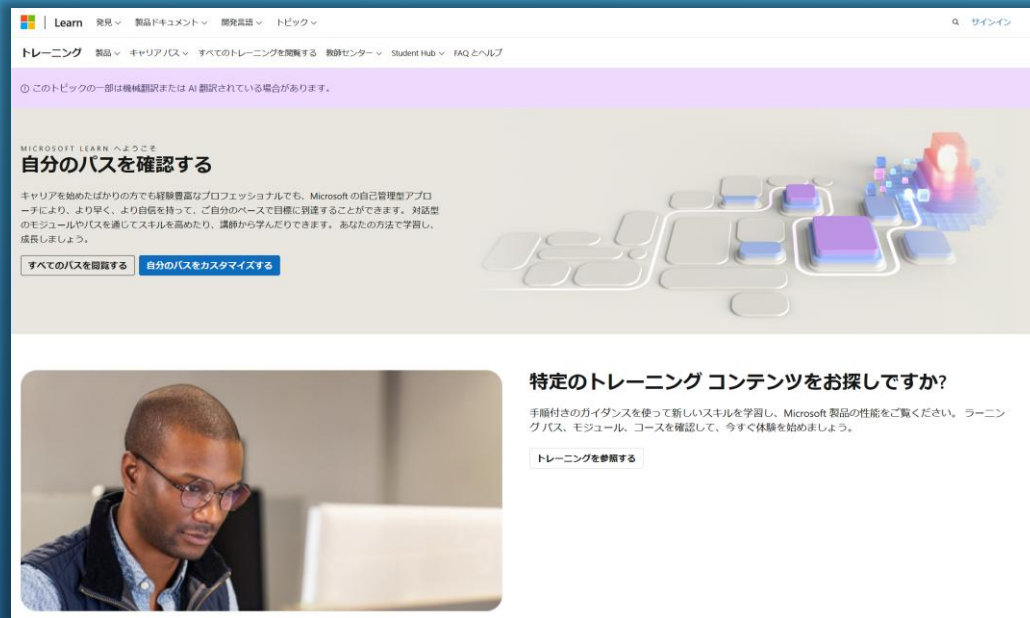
Learn 発見 製品ドキュメント 開発言語 トピック

サインイン

トレーニング 製品 キャリア パス すべてのトレーニングを閲覧する 教師センター Student Hub FAQ とヘルプ

このトピックの一部は機械翻訳または AI 翻訳されている場合があります。

MICROSOFT LEARN へようこそ

自分のパスを確認する

キャリアを始めたばかりの方でも経験豊富なプロフェッショナルでも、Microsoft の自己管理型アプローチにより、より早く、より自信を持って、ご自分のペースで目標に到達することができます。対話型のモジュールやパスを通じてスキルを高めたり、講師から学んだりできます。あなたの方法で学習し、成長しましょう。

すべてのパスを閲覧する

自分のパスをカスタマイズする

特定のトレーニング コンテンツをお探しですか?

手順付きのガイダンスを使って新しいスキルを学習し、Microsoft 製品の性能をご覧ください。ラーニング パス、モジュール、コースを確認して、今すぐ体験を始めましょう。

トレーニングを参照する